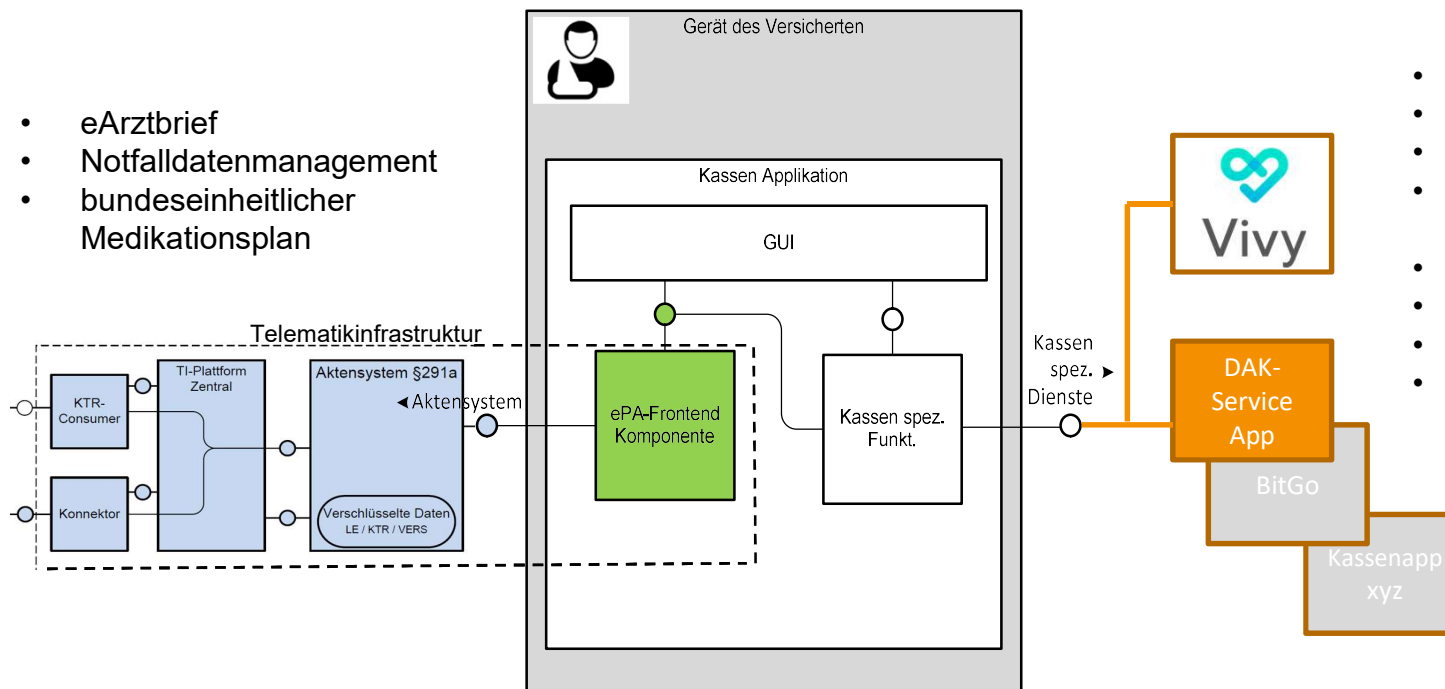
- eArztbrief
- Notfalldatenmanagement
- bundeseinheitlicher Medikationsplan

Gerät des Versicherten

Kassen Applikation

GUI

Telematikinfrastruktur

KTR-Consumer

Konnektor

TI-Plattform Zentral

Aktensystem §291a

◄Aktensystem

Verschlüsselte Daten
LE / KTR / VERS

ePA-Frontend Komponente

Kassen spez. Funkt.

Kassen spez. ► Dienste

Vivy

DAK-Service App

BitGo

Kassenapp xyz